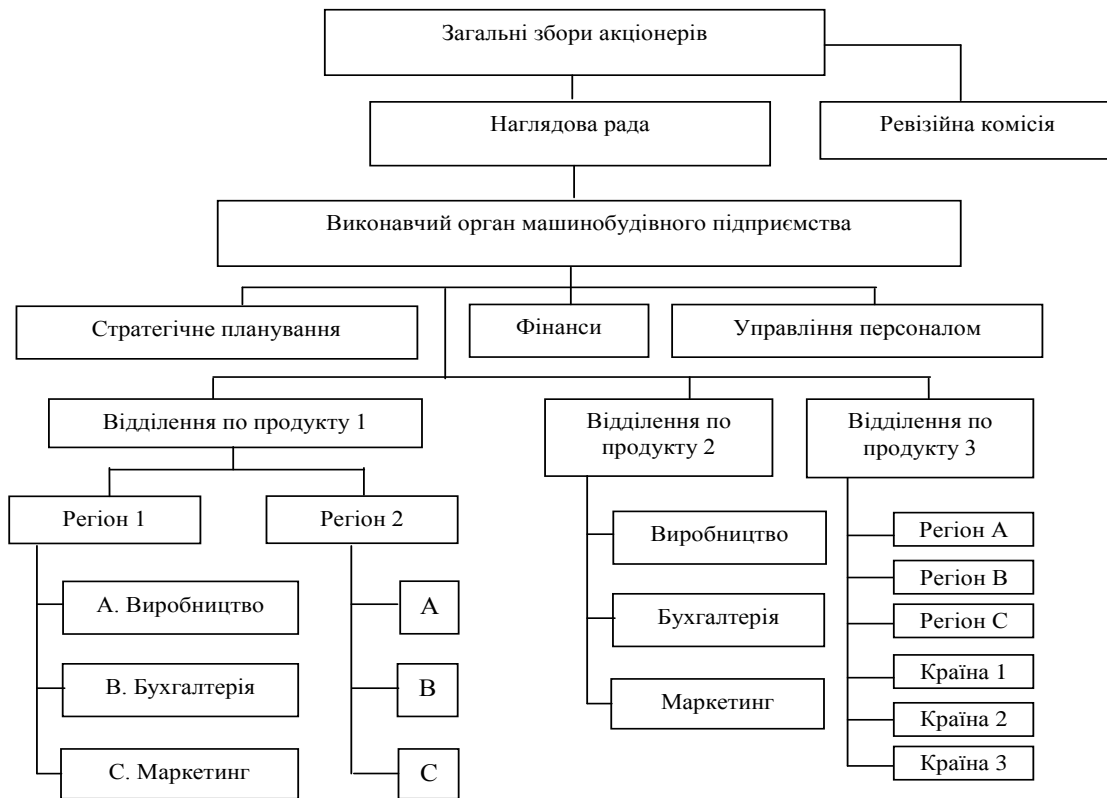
Загальні збори акціонерів

Наглядова рада

Ревізійна комісія

Виконавчий орган машинобудівного підприємства

Стратегічне планування

Фінанси

Управління персоналом

Відділення по продукту 1

Відділення по продукту 2

Відділення по продукту 3

Регіон 1

Регіон 2

А. Виробництво

В. Бухгалтерія

С. Маркетинг

А

В

С

Виробництво

Бухгалтерія

Маркетинг

Регіон А

Регіон В

Регіон С

Країна 1

Країна 2

Країна 3